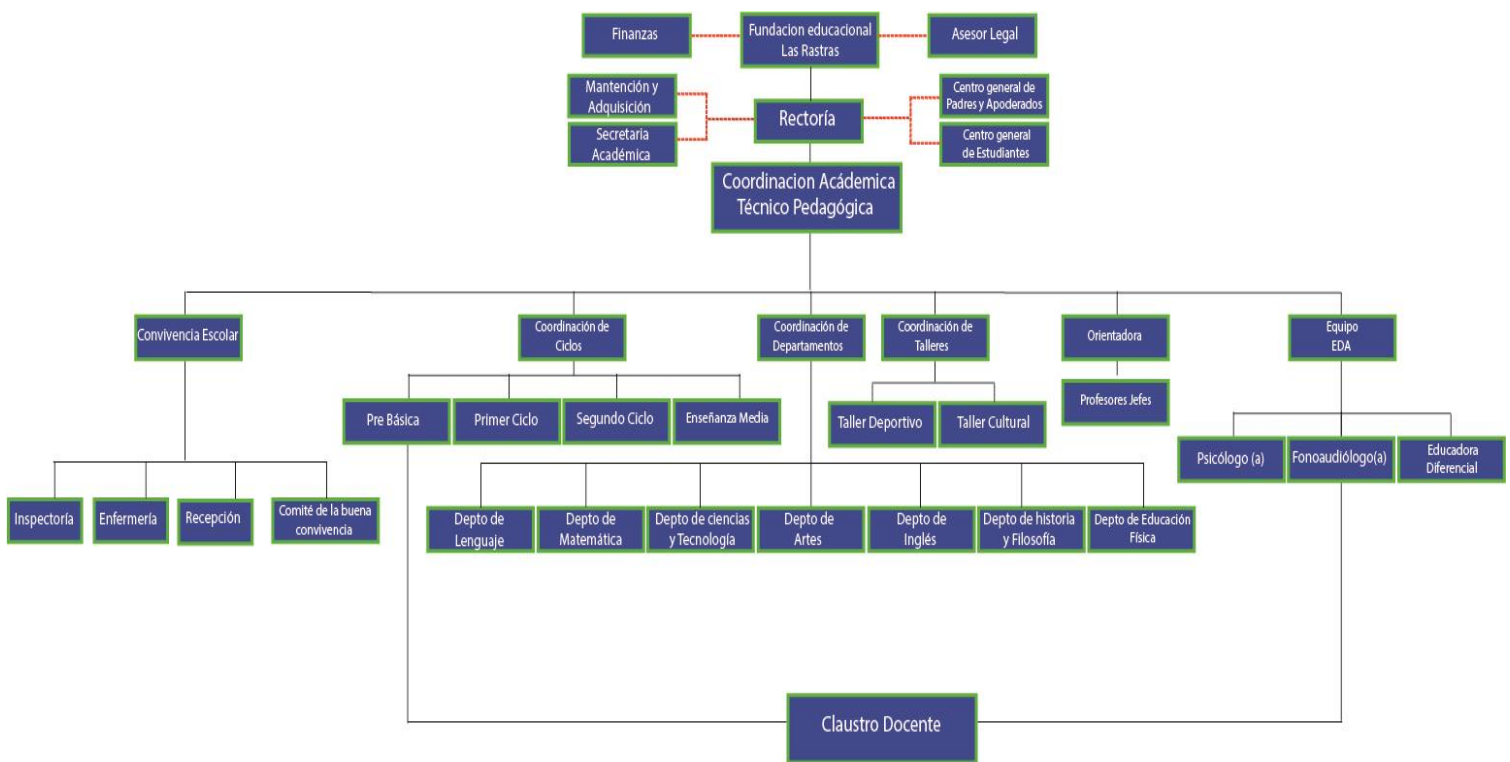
Finanzas

Fundacion educacional Las Rastras

Asesor Legal

Mantención y Adquisición

Secretaria Académica

Rectoría

Centro general de Padres y Apoderados

Centro general de Estudiantes

Coordinacion Acádemica Técnico Pedagógica

Convivencia Escolar

Coordinación de Ciclos

Coordinación de Departamentos

Coordinación de Talleres

Orientadora

Equipo EDA

Pre Básica

Primer Ciclo

Segundo Ciclo

Enseñanza Media

Taller Deportivo

Taller Cultural

Profesores Jefes

Psicólogo (a)

Fonoaudiólogo(a)

Educadora Diferencial

Inspectoría

Enfermería

Recepción

Comité de la buena convivencia

Depto de Lenguaje

Depto de Matemática

Depto de ciencias y Tecnología

Depto de Artes

Depto de Inglés

Depto de historia y Filosofía

Depto de Educación Física

Claustro Docente